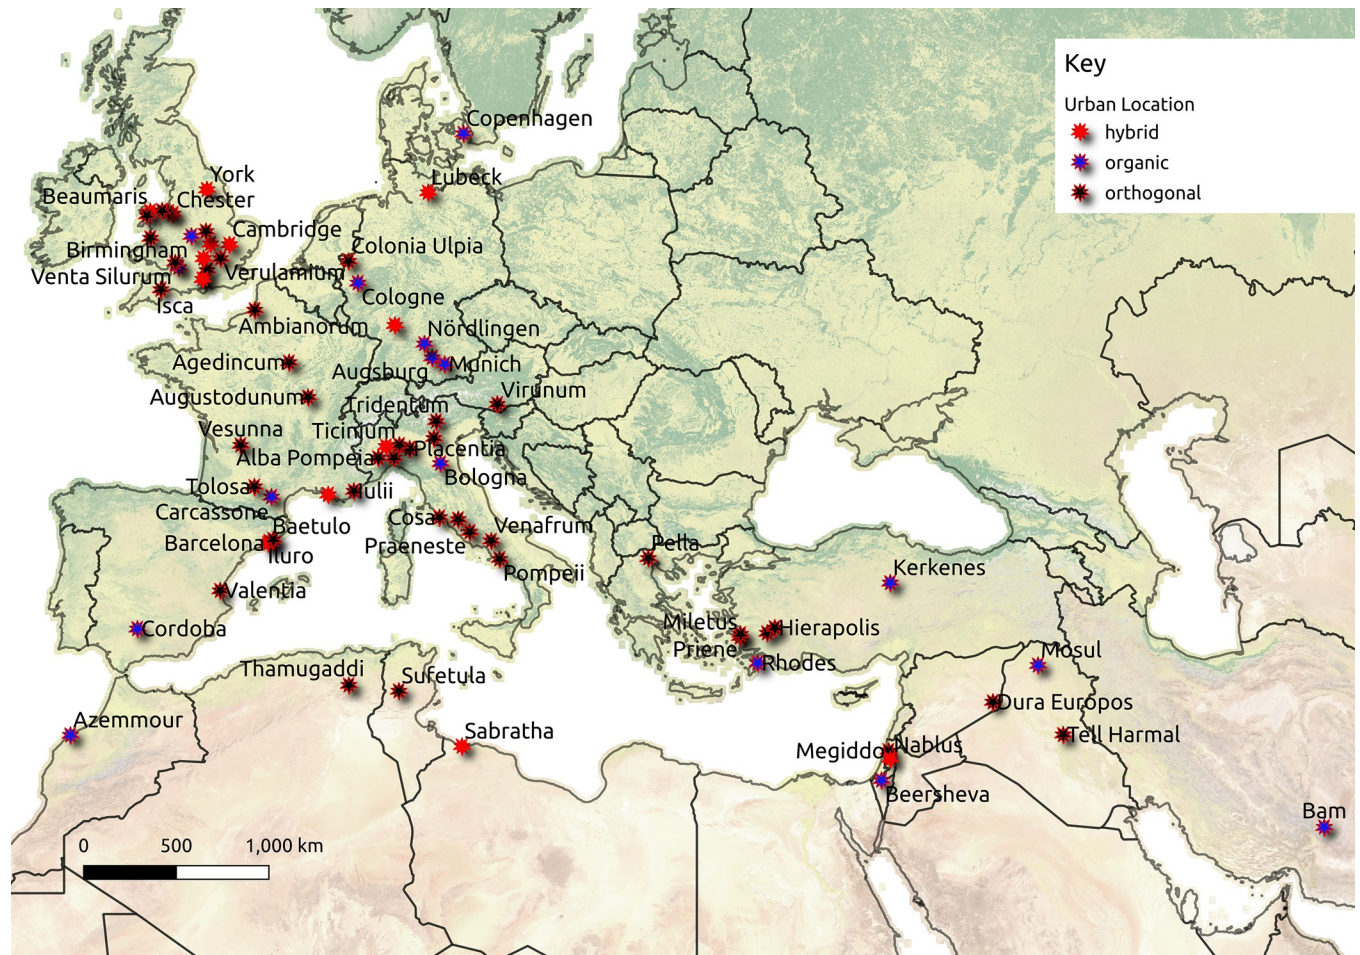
Key
Urban Location
hybrid
organic
orthogonal

Copenhagen
York
Luebeck
Beaumaris
Chester
Cambridge
Colonia Ulpia
Birmingham
Venta Silurum
Verulamium
Isca
Cologne
Ambianorum
Nördlingen
Agedincum
Augsburg
Munich
Augustodunum
Virunum
Tridentum
Vesunna
Ticinum
Alba Pompeia
Placentia
Bologna
Tolosa
Iulii
Carcassone
Baetulo
Cosa
Venafrum
Barcelona
Iluro
Praeneste
Pella
Pompeii
Kerkenes
Valentia
Miletus
Hierapolis
Cordoba
Priene
Rhodes
Mosul
Thamugaddi
Sufetula
Dura Europos
Azemmour
Tell Harmal
Sabratha
Megiddo
Nablus
Beersheva
Bam
0
500
1,000 km